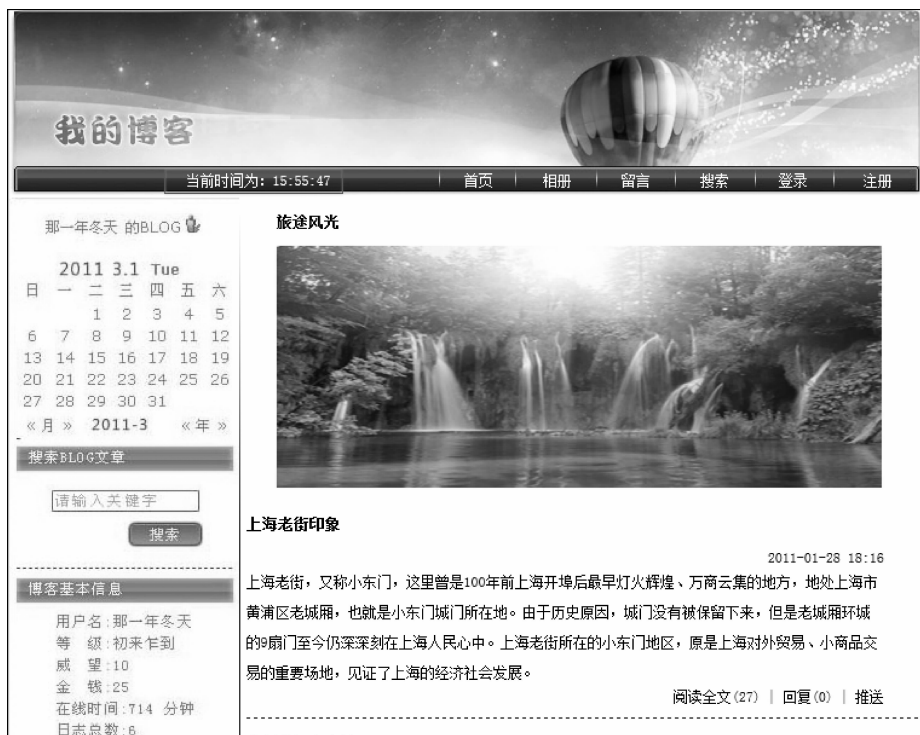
我的博客

当前时间为：15:55:47 | 首页 | 相册 | 留言 | 搜索 | 登录 | 注册

那一年冬天 的BLOG

2011 3.1 Tue

| 日 | 一 | 二 | 三 | 四 | 五 | 六 |
|---|---|---|---|---|---|---|
| | | 1 | 2 | 3 | 4 | 5 |
| 6 | 7 | 8 | 9 | 10 | 11 | 12 |
| 13 | 14 | 15 | 16 | 17 | 18 | 19 |
| 20 | 21 | 22 | 23 | 24 | 25 | 26 |
| 27 | 28 | 29 | 30 | 31 | | |

« 月 » 2011-3 « 年 »

搜索BLOG文章

请输入关键字

搜索

博客基本信息

用户名：那一年冬天
等 级：初来乍到
威 望：10
金 钱：25
在线时间：714 分钟
日志总数：6

旅途风光

上海老街印象

2011-01-28 18:16

上海老街，又称小东门，这里曾是100年前上海开埠后最早灯火辉煌、万商云集的地方，地处上海市黄浦区老城厢，也就是小东门城门所在地。由于历史原因，城门没有被保留下来，但是老城厢环城的9扇门至今仍深深刻在上海人民心中。上海老街所在的小东门地区，原是上海对外贸易、小商品交易的重要场地，见证了上海的经济社会发展。

阅读全文(27) | 回复(0) | 推送